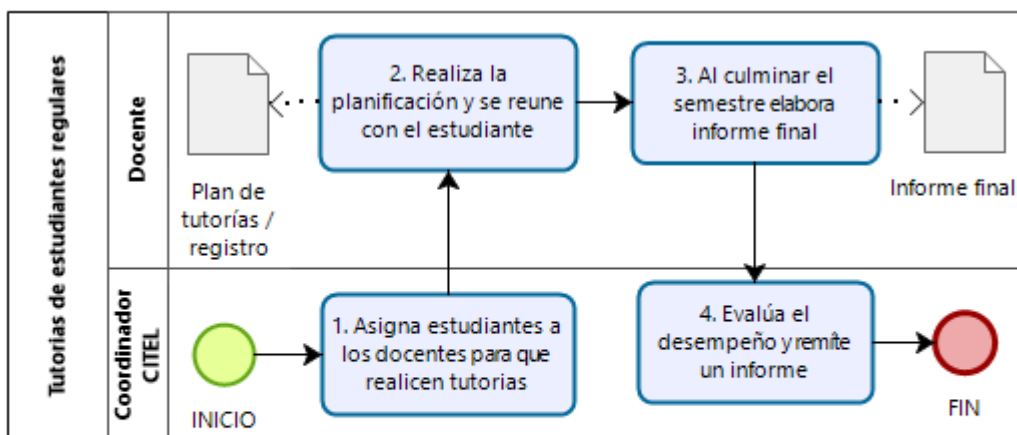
Tutorias de estudiantes regulares

Docente

Plan de tutorías / registro

2. Realiza la planificación y se reune con el estudiante

3. Al culminar el semestre elabora informe final

Informe final

Coordinador CITEL

INICIO

1. Asigna estudiantes a los docentes para que realicen tutorias

4. Evalúa el desempeño y remite un informe

FIN